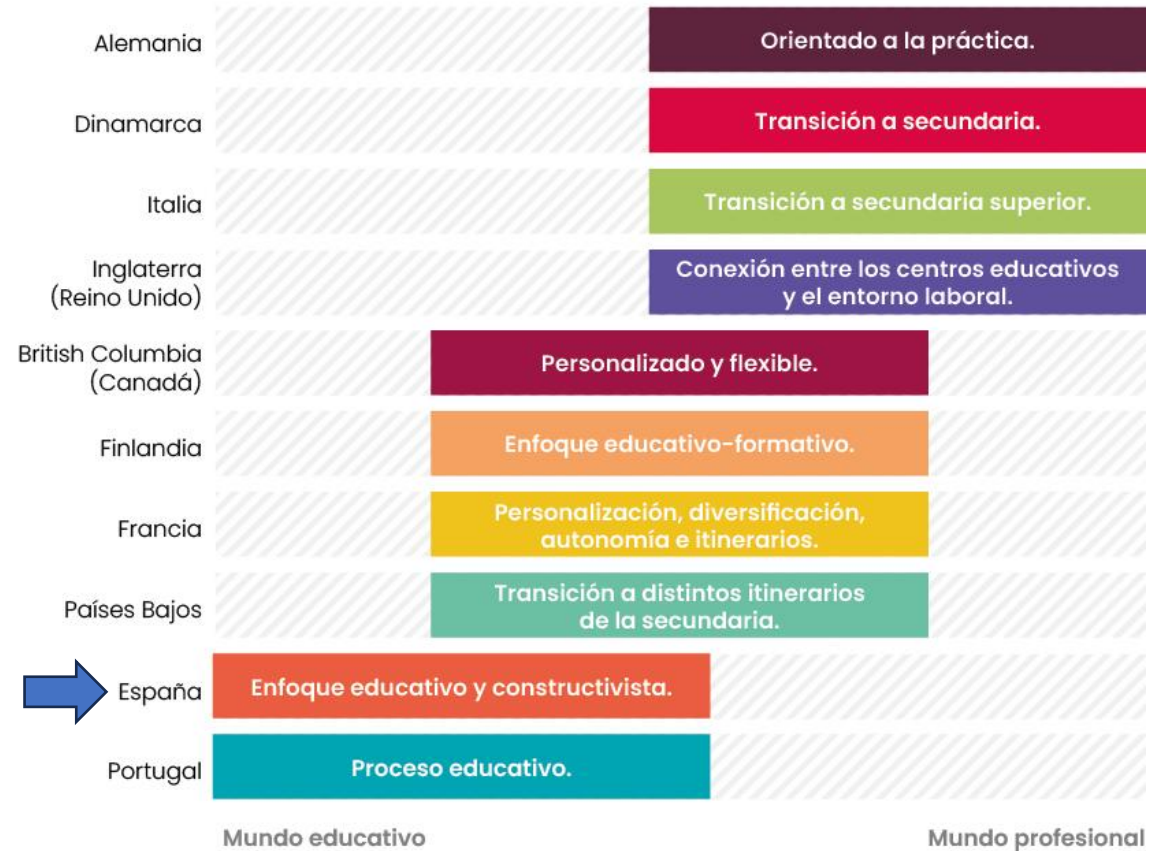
Alemania
Orientado a la práctica.

Dinamarca
Transición a secundaria.

Italia
Transición a secundaria superior.

Inglaterra (Reino Unido)
Conexión entre los centros educativos y el entorno laboral.

British Columbia (Canadá)
Personalizado y flexible.

Finlandia
Enfoque educativo-formativo.

Francia
Personalización, diversificación, autonomía e itinerarios.

Países Bajos
Transición a distintos itinerarios de la secundaria.

España
Enfoque educativo y constructivista.

Portugal
Proceso educativo.

Mundo educativo
Mundo profesional